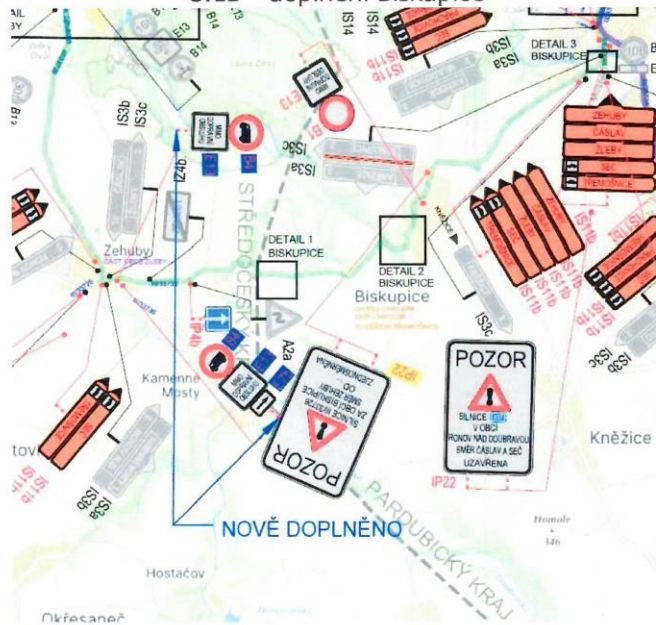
Úsek – doplnění Biskupice
AIL
BY
E13
B14
IS14
IS3a
IS11b
DETAIL 3 BISKUPICE
B12
IS3b
IS3c
Z4b
IS3c
IS3a
E13
STŘEDOČESKÝ KRAJ
ZEHUBY
ČÁSLAV
ŽLEBY
SEČ
TŘEMOŠNICE
Zehuby
DETAIL 1 BISKUPICE
DETAIL 2 BISKUPICE
Biskupice
IS11b
IS11b
IS11b
IS3c
IS3b
IS3c
IP4b
Kamenné Mosty
Z2a
IP22
POZOR
SILNICE ZA OBCÍ BISKUPICE SMĚR ZEHUBY OD ZUZENA
POZOR
SILNICE V OBCI RONOV NAD DOUBRAVOU SMĚR ČÁSLAV A SEČ UZAVŘENA
Kněžice
IP22
tov
IS11b
IS3b
IS3a
NOVĚ DOPLNĚNO
PARDUBICKÝ KRAJ
Hostačov
Okřesaneč